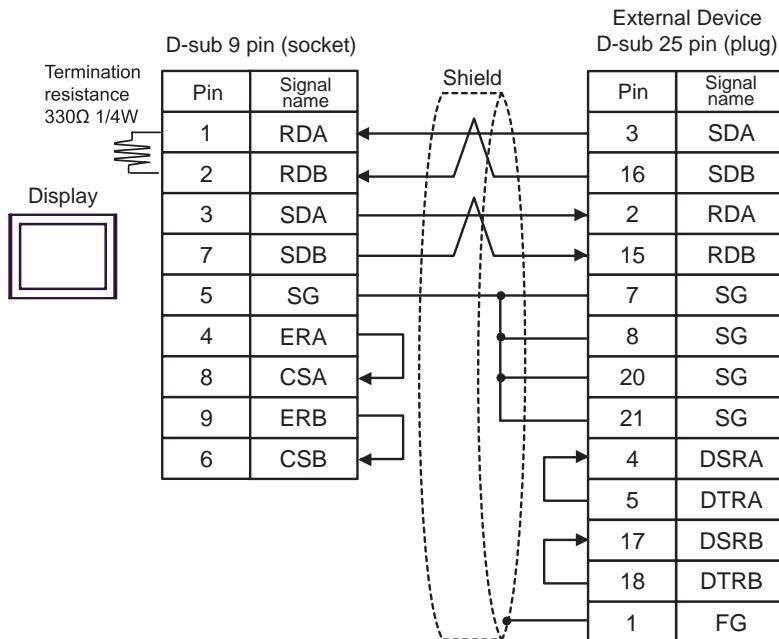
D-sub 9 pin (socket)

External Device
D-sub 25 pin (plug)

Termination resistance 330Ω 1/4W

Display

Shield

| Pin | Signal name |
|---|---|
| 1 | RDA |
| 2 | RDB |
| 3 | SDA |
| 7 | SDB |
| 5 | SG |
| 4 | ERA |
| 8 | CSA |
| 9 | ERB |
| 6 | CSB |

| Pin | Signal name |
|---|---|
| 3 | SDA |
| 16 | SDB |
| 2 | RDA |
| 15 | RDB |
| 7 | SG |
| 8 | SG |
| 20 | SG |
| 21 | SG |
| 4 | DSRA |
| 5 | DTRA |
| 17 | DSRB |
| 18 | DTRB |
| 1 | FG |